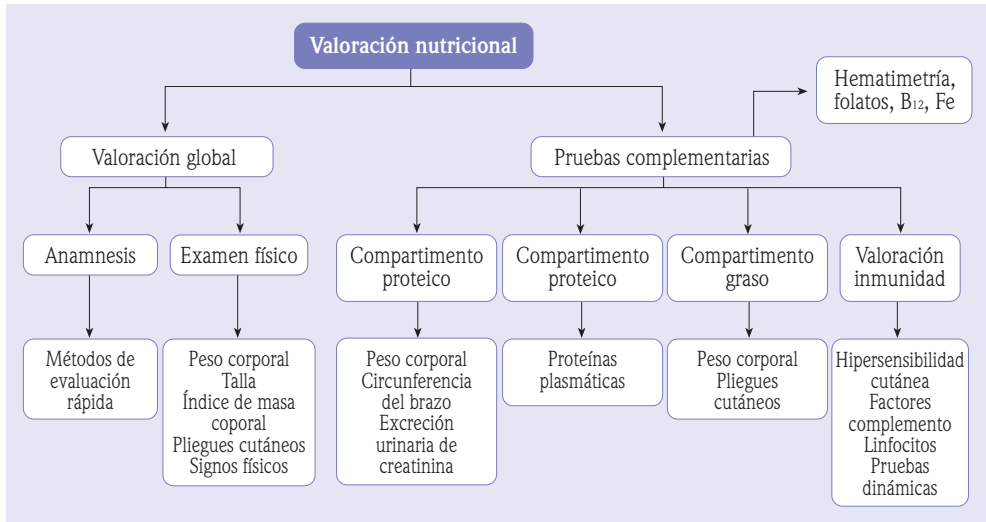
Valoración nutricional

Hematimetría, folatos, $B_{12}$, Fe

Valoración global

Pruebas complementarias

Anamnesis

Examen físico

Compartimento proteico

Compartimento proteico

Compartimento graso

Valoración inmunidad

Métodos de evaluación rápida

Peso corporal
Talla
Índice de masa coporal
Pliegues cutáneos
Signos físicos

Peso corporal
Circunferencia del brazo
Excreción urinaria de creatinina

Proteínas plasmáticas

Peso corporal
Pliegues cutáneos

Hipersensibilidad cutánea
Factores complemento
Linfocitos
Pruebas dinámicas